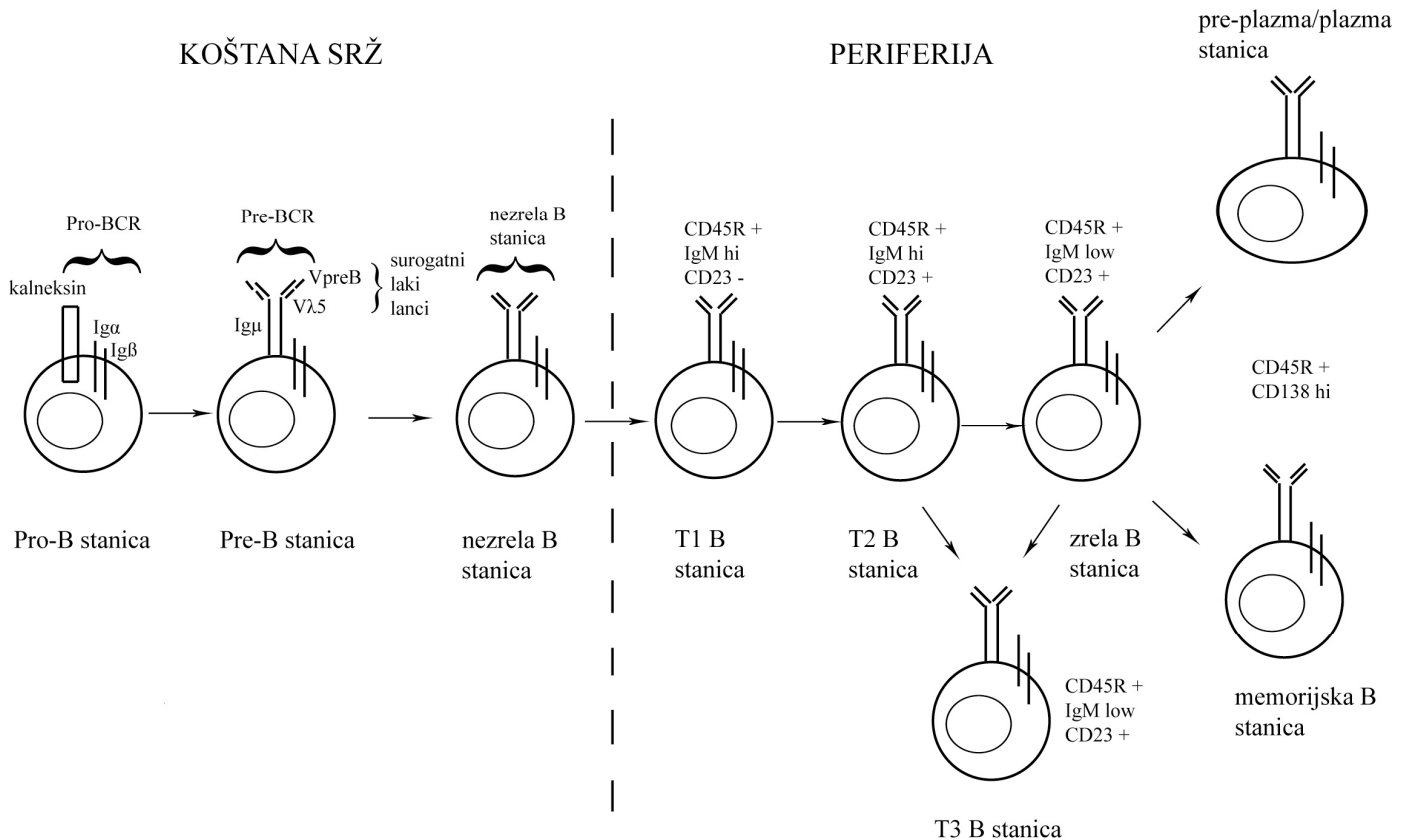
KOŠTANA SRŽ

PERIFERIJA

pre-plazma/plazma stanica

Pro-BCR

kalneksin

Igα

Igβ

Pro-B stanica

Pre-BCR

VpreB

Vλ5

Igμ

surogatni laki lanci

Pre-B stanica

nezrela B stanica

nezrela B stanica

CD45R +
IgM hi
CD23 -

T1 B stanica

CD45R +
IgM hi
CD23 +

T2 B stanica

CD45R +
IgM low
CD23 +

zrela B stanica

CD45R +
CD138 hi

memorijska B stanica

CD45R +
IgM low
CD23 +

T3 B stanica